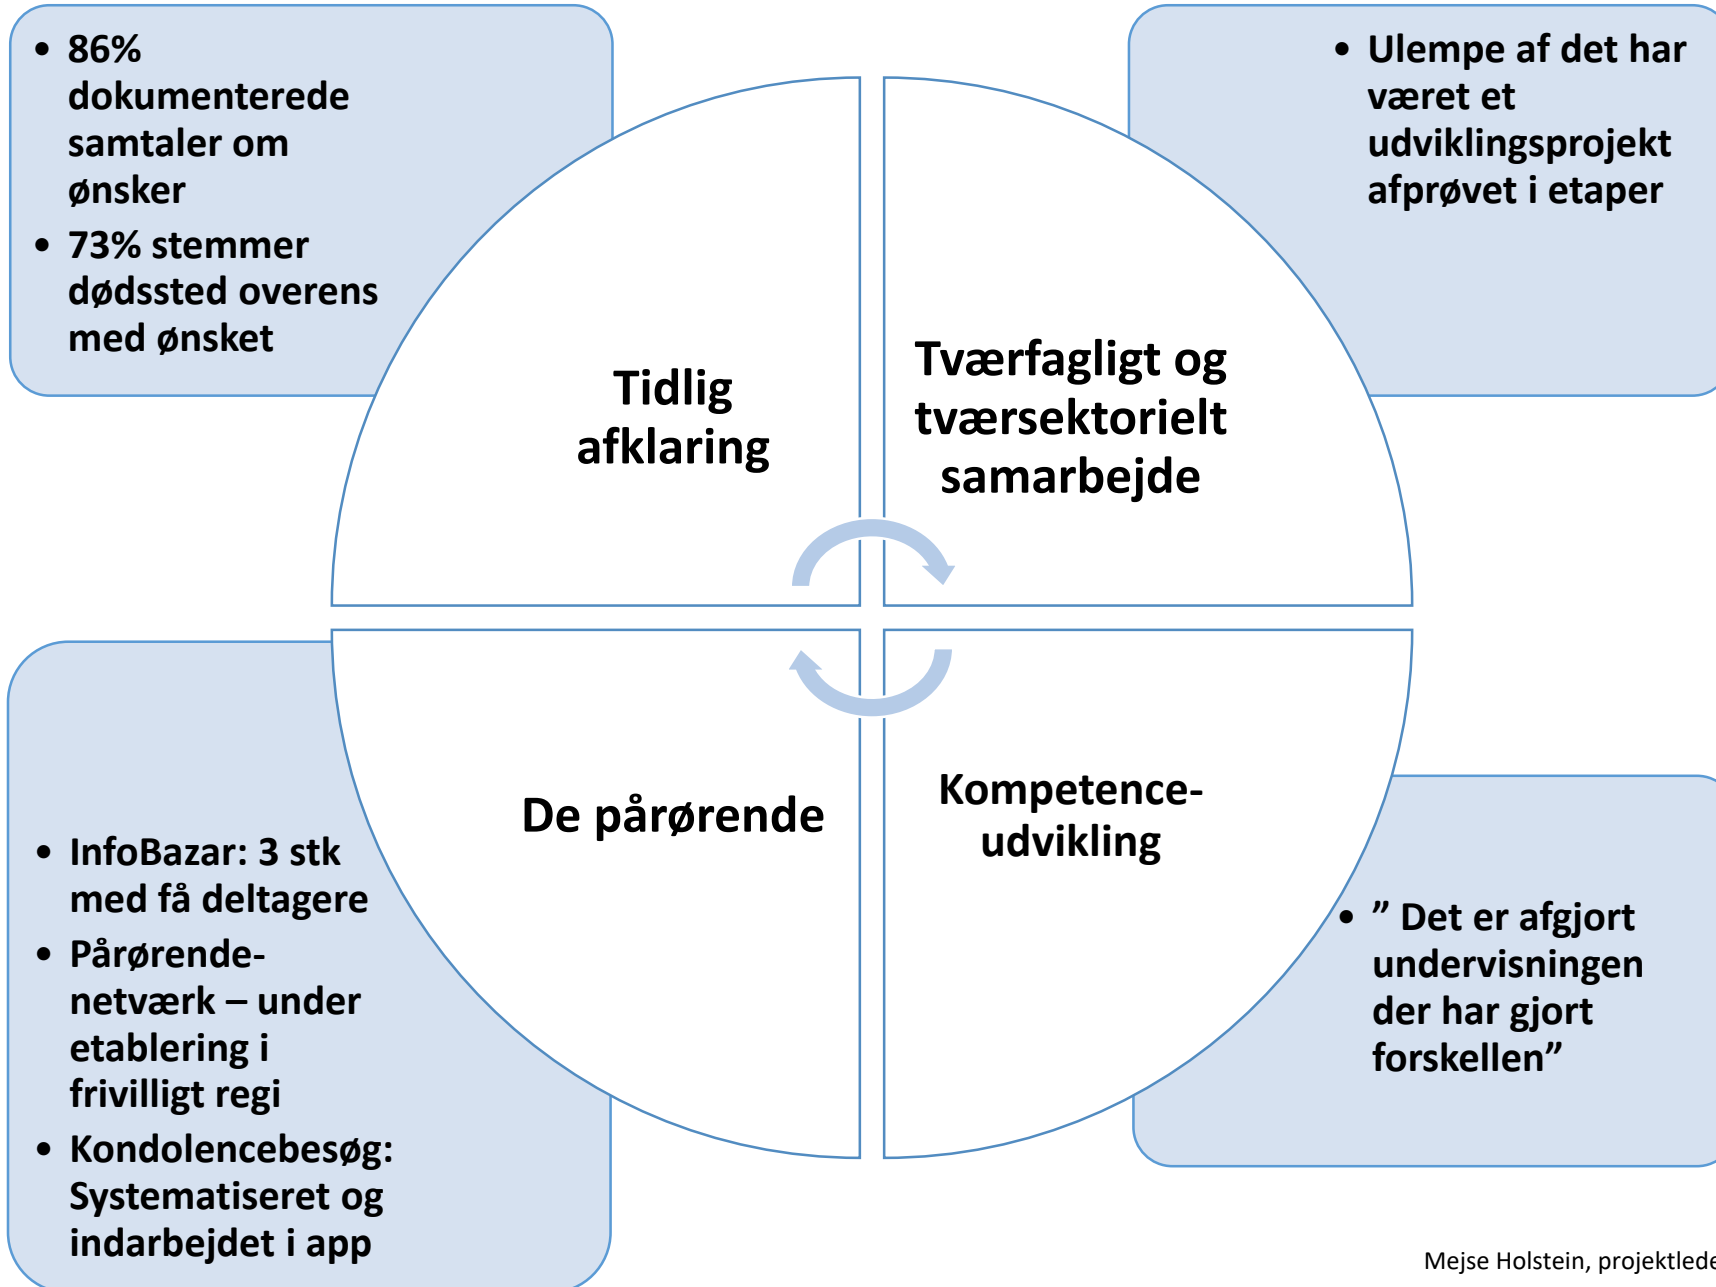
- 86% dokumenterede samtaler om ønsker
- 73% stemmer dødssted overens med ønsket

- Ulempe af det har været et udviklingsprojekt afprøvet i etaper

Tidlig afklaring

Tværfagligt og tværsektorielt samarbejde

De pårørende

Kompetence-udvikling

- InfoBazar: 3 stk med få deltagere
- Pårørende-netværk – under etablering i frivilligt regi
- Kondolencebesøg: Systematiseret og indarbejdet i app

- ” Det er afgjort undervisningen der har gjort forskellen”

Mejse Holstein, projektlede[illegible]